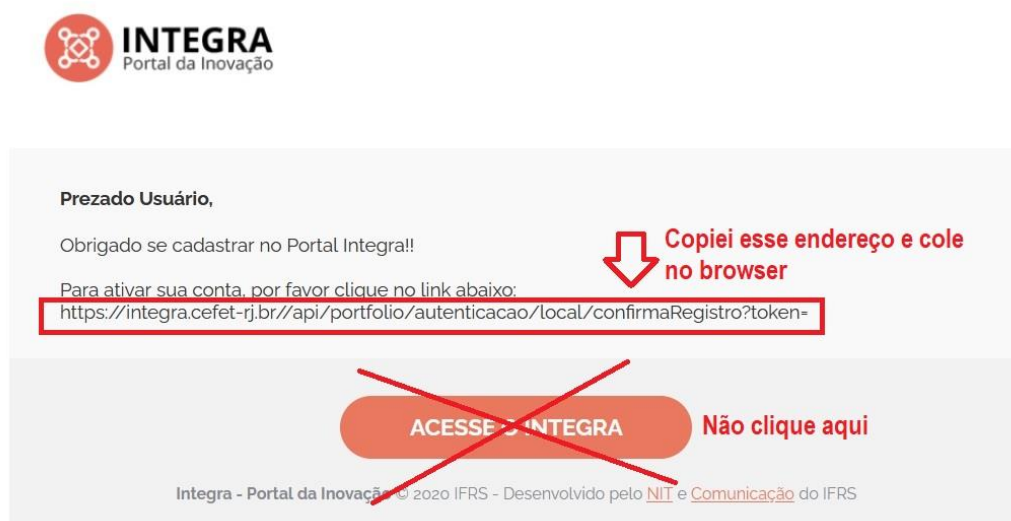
INTEGRA
Portal da Inovação

Prezado Usuário,

Obrigado se cadastrar no Portal Integra!!

Copiei esse endereço e cole no browser

Para ativar sua conta, por favor clique no link abaixo:
https://integra.cefet-rj.br//api/portfolio/autenticacao/local/confirmaRegistro?token=

ACESSE O INTEGRA

Não clique aqui

Integra - Portal da Inovação © 2020 IFRS - Desenvolvido pelo NIT e Comunicação do IFRS